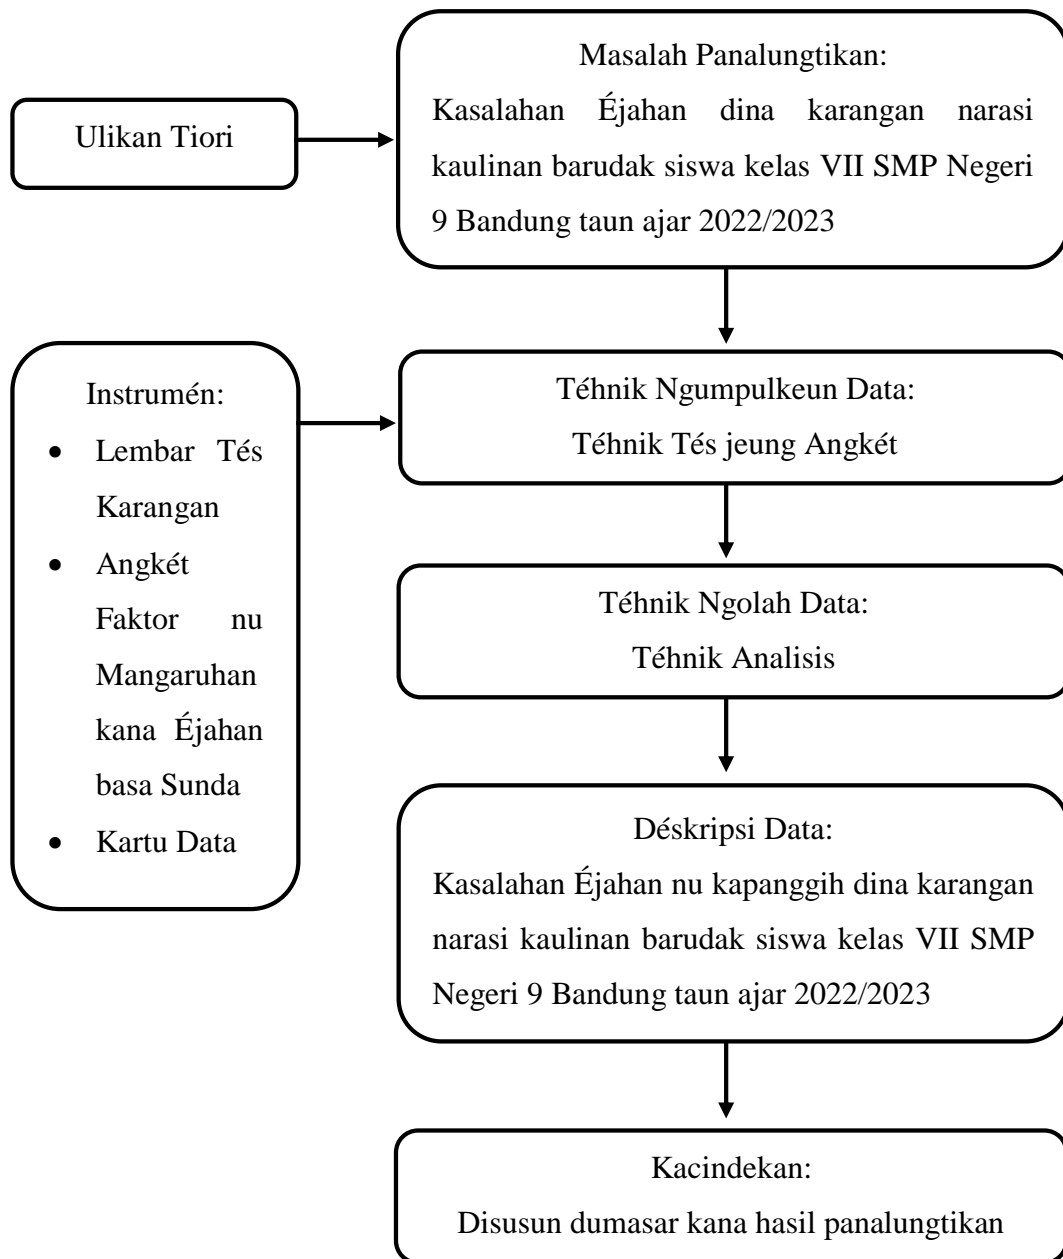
Ulikan Tiori

Masalah Panalungtikan:
Kasalahan Éjahan dina karangan narasi kaulinan barudak siswa kelas VII SMP Negeri 9 Bandung taun ajar 2022/2023

Instrumén:
- Lembar Tés Karangan
- Angkét Faktor nu Mangaruhan kana Éjahan basa Sunda
- Kartu Data

Téhnik Ngumpulkeun Data:
Téhnik Tés jeung Angkét

Téhnik Ngolah Data:
Téhnik Analisis

Déskripsi Data:
Kasalahan Éjahan nu kapanggih dina karangan narasi kaulinan barudak siswa kelas VII SMP Negeri 9 Bandung taun ajar 2022/2023

Kacindekan:
Disusun dumasar kana hasil panalungtikan